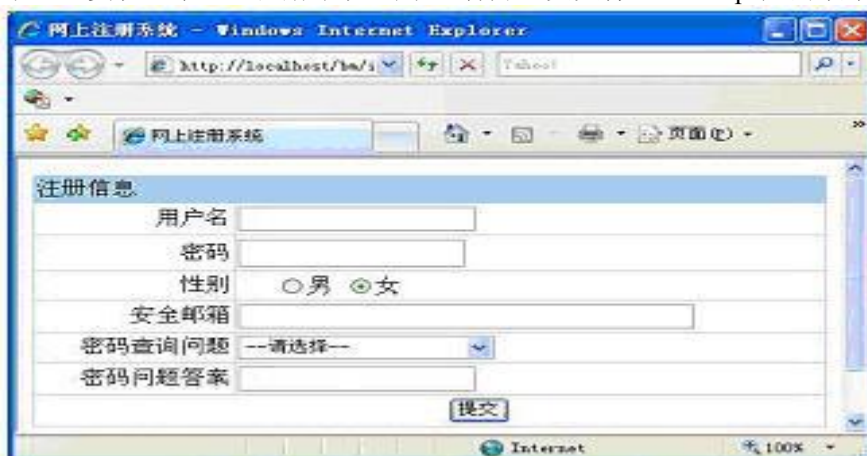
网上注册系统 - Windows Internet Explorer

http://localhost/bs/i

Yahoo!

网上注册系统

页面(P)

注册信息

| | |
|---|---|
| 用户名 | |
| 密码 | |
| 性别 | ○男 ⊙女 |
| 安全邮箱 | |
| 密码查询问题 | --请选择-- |
| 密码问题答案 | |

提交

Internet

100%